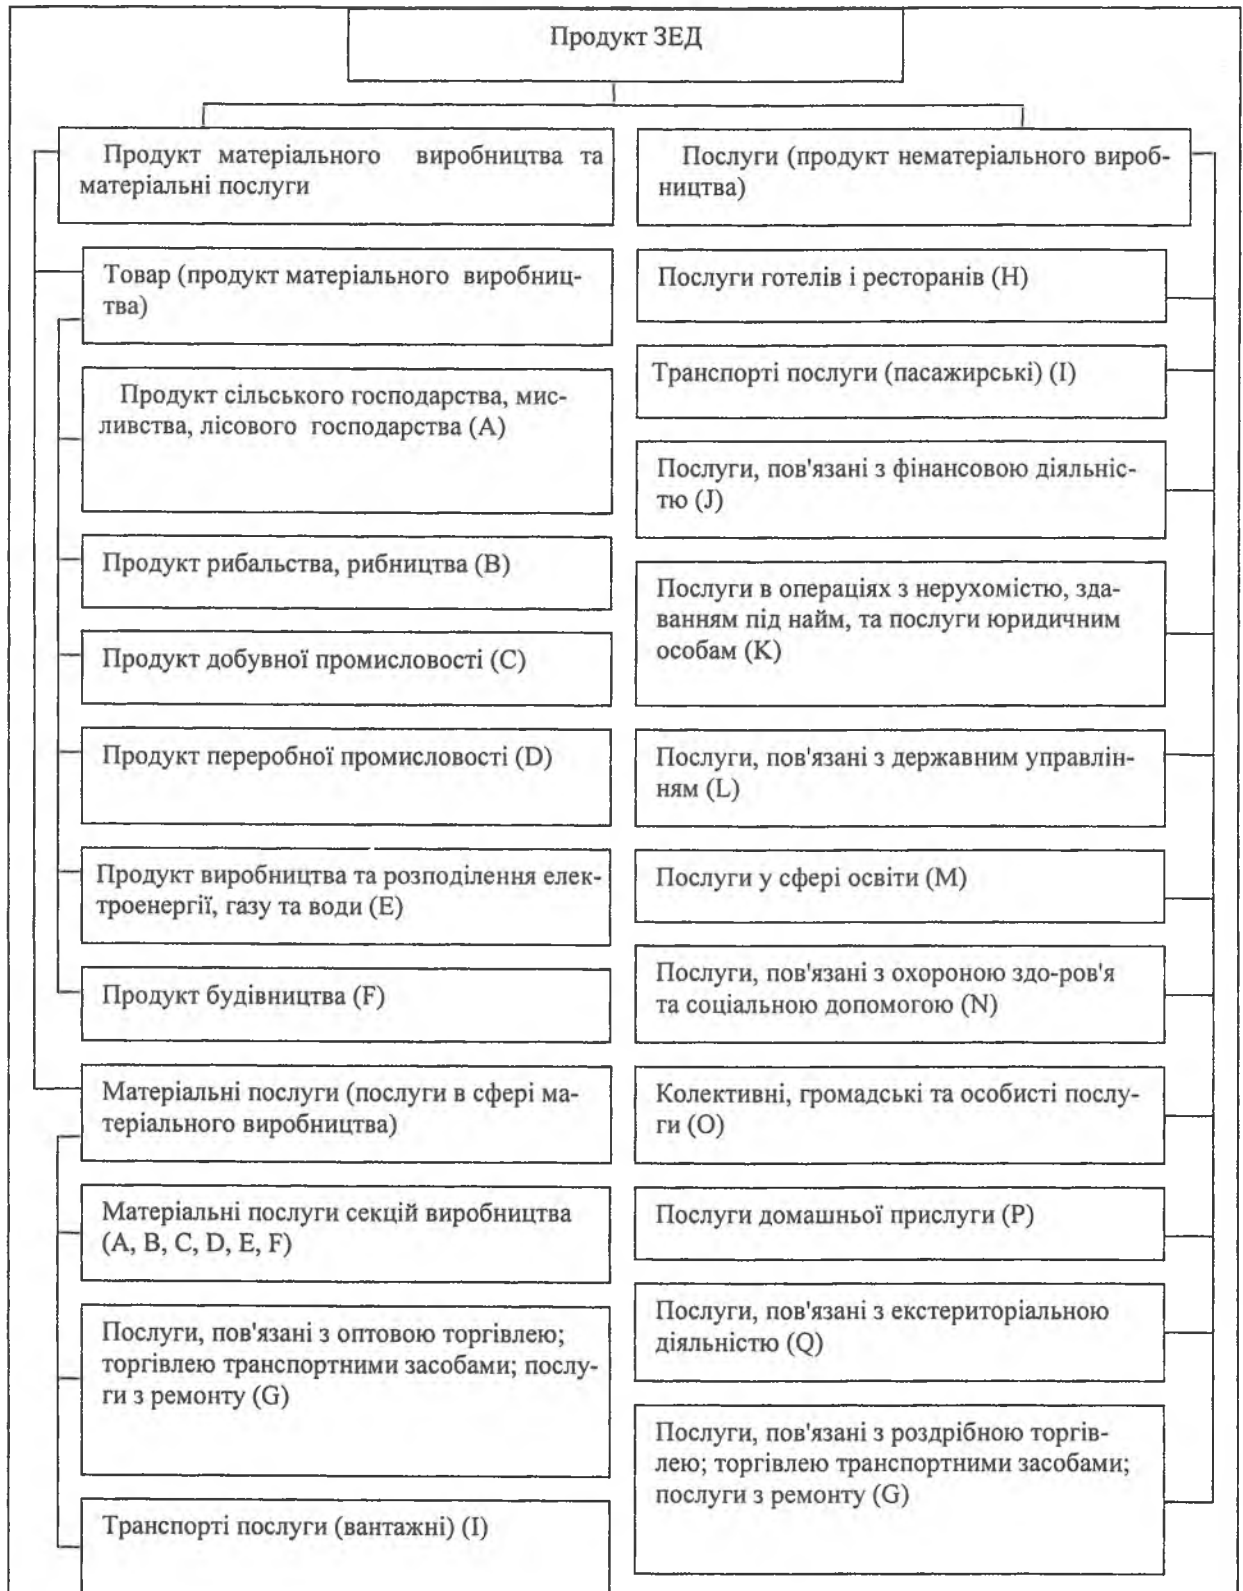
Продукт ЗЕД

Продукт матеріального виробництва та матеріальні послуги

Товар (продукт матеріального виробництва)

Продукт сільського господарства, мисливства, лісового господарства (А)

Продукт рибальства, рибництва (В)

Продукт добувної промисловості (С)

Продукт переробної промисловості (D)

Продукт виробництва та розподілення електроенергії, газу та води (Е)

Продукт будівництва (F)

Матеріальні послуги (послуги в сфері матеріального виробництва)

Матеріальні послуги секцій виробництва (А, В, С, D, E, F)

Послуги, пов'язані з оптовою торгівлею; торгівлею транспортними засобами; послуги з ремонту (G)

Транспорті послуги (вантажні) (I)

Послуги (продукт нематеріального виробництва)

Послуги готелів і ресторанів (Н)

Транспорті послуги (пасажирські) (I)

Послуги, пов'язані з фінансовою діяльністю (J)

Послуги в операціях з нерухомістю, зданням під найм, та послуги юридичним особам (К)

Послуги, пов'язані з державним управлінням (L)

Послуги у сфері освіти (М)

Послуги, пов'язані з охороною здо-ров'я та соціальною допомогою (N)

Колективні, громадські та особисті послуги (О)

Послуги домашньої прислуги (Р)

Послуги, пов'язані з екстериторіальною діяльністю (Q)

Послуги, пов'язані з роздрібною торгівлею; торгівлею транспортними засобами; послуги з ремонту (G)